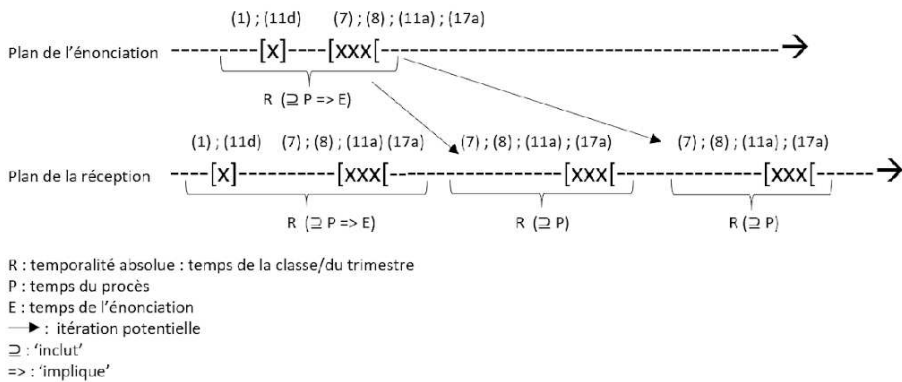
(1) ; (11d)     (7) ; (8) ; (11a) ; (17a)

Plan de l'énonciation ---------[X]----[XXX[-------------------------------------→

R ($\supseteq$ P => E)

(1) ; (11d)     (7) ; (8) ; (11a) (17a)     (7) ; (8) ; (11a) ; (17a)     (7) ; (8) ; (11a) ; (17a)

Plan de la réception ----[X]----------[XXX[-----------------[XXX[-----------------[XXX[------→

R ($\supseteq$ P => E)     R ($\supseteq$ P)     R ($\supseteq$ P)

R : temporalité absolue : temps de la classe/du trimestre
P : temps du procès
E : temps de l'énonciation
→ : itération potentielle
$\supseteq$ : 'inclut'
=> : 'implique'